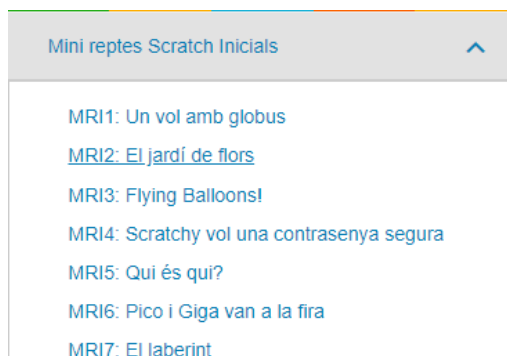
Mini reptes Scratch Inicials

MRI1: Un vol amb globus
MRI2: El jardí de flors
MRI3: Flying Balloons!
MRI4: Scratchy vol una contrasenya segura
MRI5: Qui és qui?
MRI6: Pico i Giga van a la fira
MRI7: El laberint